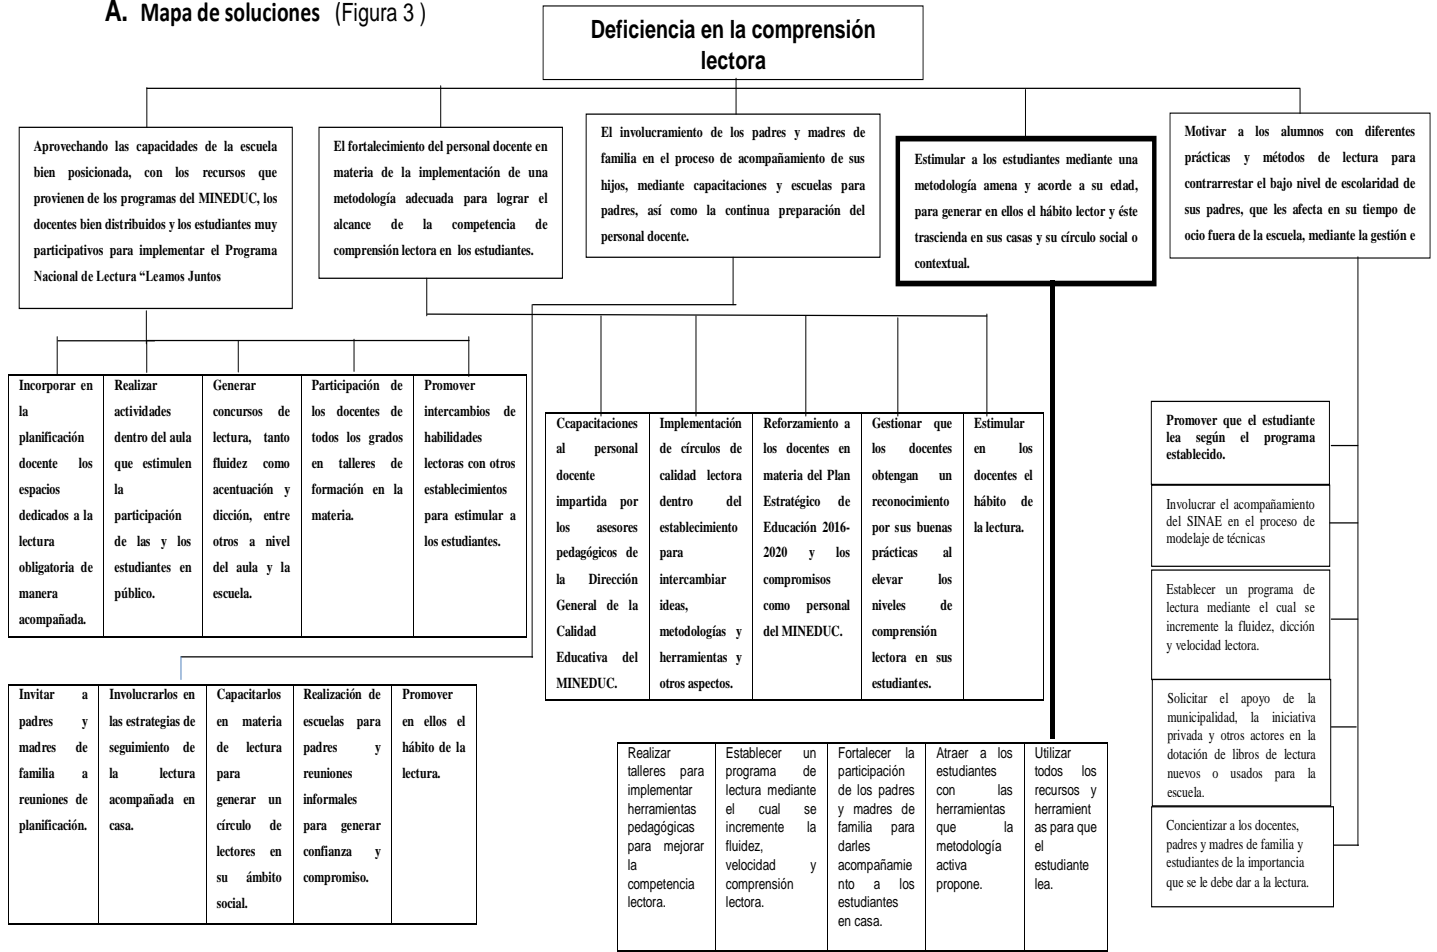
A. Mapa de soluciones (Figura 3 )

Deficiencia en la comprensión lectora

Aprovechando las capacidades de la escuela bien posicionada, con los recursos que provienen de los programas del MINEDUC, los docentes bien distribuidos y los estudiantes muy participativos para implementar el Programa Nacional de Lectura "Leamos Juntos

El fortalecimiento del personal docente en materia de la implementación de una metodología adecuada para lograr el alcance de la competencia de comprensión lectora en los estudiantes.

El involucramiento de los padres y madres de familia en el proceso de acompañamiento de sus hijos, mediante capacitaciones y escuelas para padres, así como la continua preparación del personal docente.

Estimular a los estudiantes mediante una metodología amena y acorde a su edad, para generar en ellos el hábito lector y éste trascienda en sus casas y su círculo social o contextual.

Motivar a los alumnos con diferentes prácticas y métodos de lectura para contrarrestar el bajo nivel de escolaridad de sus padres, que les afecta en su tiempo de ocio fuera de la escuela, mediante la gestión e

| Incorporar en la planificación docente los espacios dedicados a la lectura obligatoria de manera acompañada. | Realizar actividades dentro del aula que estimulen la participación de las y los estudiantes en público. | Generar concursos de lectura, tanto fluidez como acentuación y dicción, entre otros a nivel del aula y la escuela. | Participación de los docentes de todos los grados en talleres de formación en la materia. | Promover intercambios de habilidades lectoras con otros establecimientos para estimular a los estudiantes. |
|---|---|---|---|---|

| Ccapacitaciones al personal docente impartida por los asesores pedagógicos de la Dirección General de la Calidad Educativa del MINEDUC. | Implementación de círculos de calidad lectora dentro del establecimiento para intercambiar ideas, metodologías y herramientas y otros aspectos. | Reforzamiento a los docentes en materia del Plan Estratégico de Educación 2016-2020 y los compromisos como personal del MINEDUC. | Gestionar que los docentes obtengan un reconocimiento por sus buenas prácticas al elevar los niveles de comprensión lectora en sus estudiantes. | Estimular en los docentes el hábito de la lectura. |
|---|---|---|---|---|

| Invitar a padres y madres de familia a reuniones de planificación. | Involucrarlos en las estrategias de seguimiento de la lectura acompañada en casa. | Capacitarlos en materia de lectura para generar un círculo de lectores en su ámbito social. | Realización de escuelas para padres y reuniones informales para generar confianza y compromiso. | Promover en ellos el hábito de la lectura. |
|---|---|---|---|---|

| Realizar talleres para implementar herramientas pedagógicas para mejorar la competencia lectora. | Establecer un programa de lectura mediante el cual se incremente la fluidez, velocidad y comprensión lectora. | Fortalecer la participación de los padres y madres de familia para darles acompañamiento a los estudiantes en casa. | Atraer a los estudiantes con las herramientas que la metodología activa propone. | Utilizar todos los recursos y herramientas para que el estudiante lea. |
|---|---|---|---|---|

Promover que el estudiante lea según el programa establecido.

Involucrar el acompañamiento del SINAE en el proceso de modelaje de técnicas

Establecer un programa de lectura mediante el cual se incremente la fluidez, dicción y velocidad lectora.

Solicitar el apoyo de la municipalidad, la iniciativa privada y otros actores en la dotación de libros de lectura nuevos o usados para la escuela.

Concientizar a los docentes, padres y madres de familia y estudiantes de la importancia que se le debe dar a la lectura.